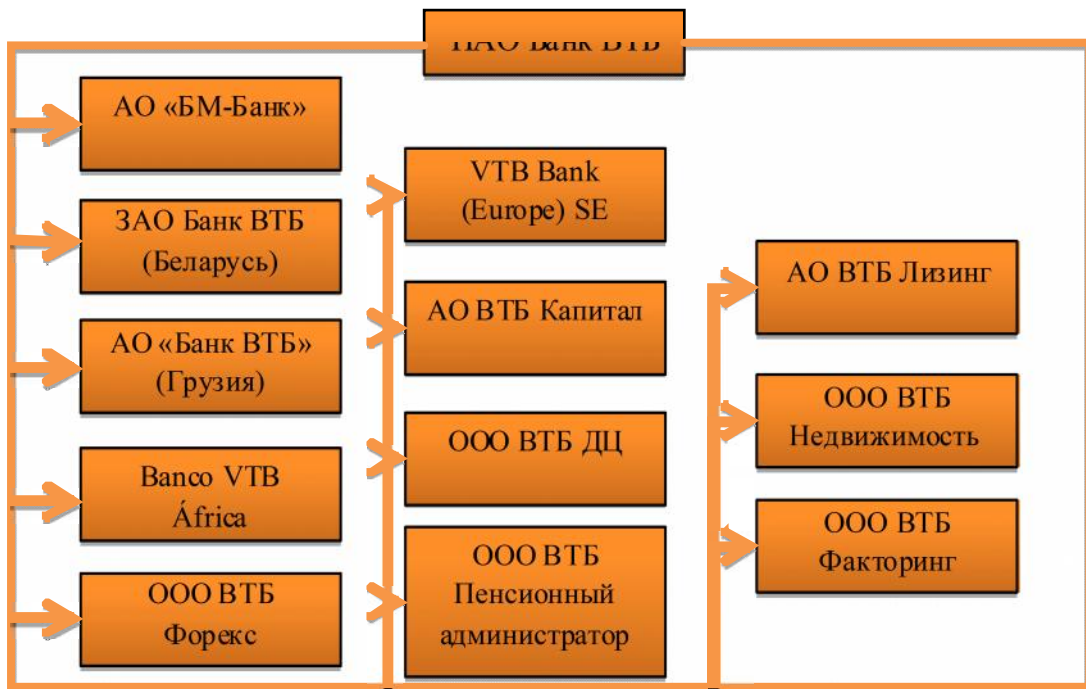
ПАО Банк ВТБ

АО «БМ-Банк»

ЗАО Банк ВТБ (Беларусь)

АО «Банк ВТБ» (Грузия)

Banco VTB África

ООО ВТБ Форекс

VTB Bank (Europe) SE

АО ВТБ Капитал

ООО ВТБ ДЦ

ООО ВТБ Пенсионный администратор

АО ВТБ Лизинг

ООО ВТБ Недвижимость

ООО ВТБ Факторинг